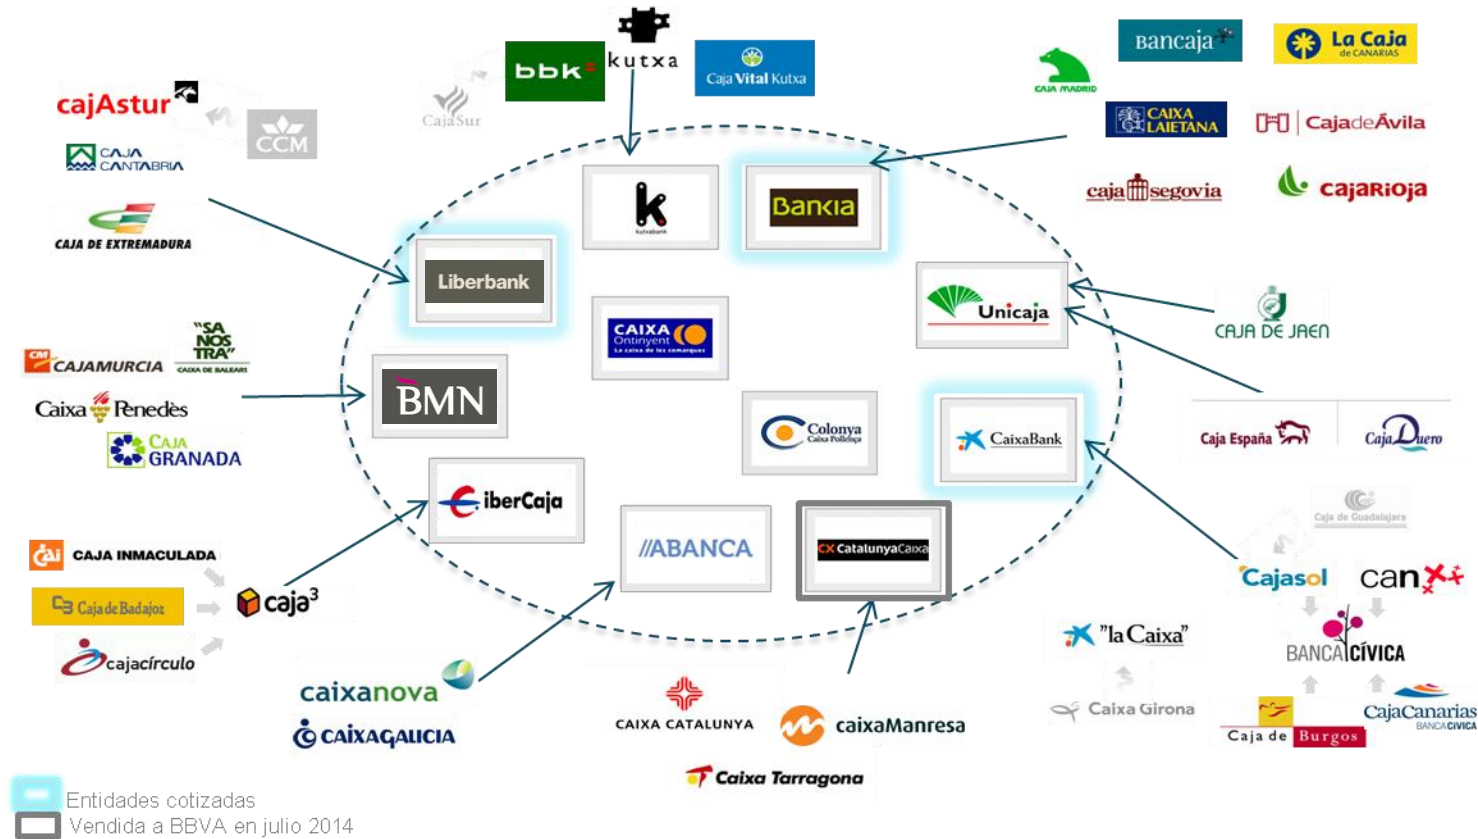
bbk kutxa Caja Vital Kutxa
CajaSur
Bancaja La Caja de CANARIAS
CAJA MADRID
CAIXA LAIETANA CajadeÁvila
cajasegovia cajaRioja
cajAstur
CCM
CAJA CANTABRIA
CAJA DE EXTREMADURA
kutxabank
Bankia
Liberbank
CAIXA Ontinyent La caixa de les comarques
Unicaja
CAJA DE JAEN
"SA NOSTRA" CAIXA DE BALEARS
CAJAMURCIA
Caixa Penedès
CAJA GRANADA
BMN
Colonya Caixa Pollença
CaixaBank
Caja España Caja Duero
Caja de Guadalajara
ibercaja
ABANCA
CatalunyaCaixa
CAJA INMACULADA
Caja de Badajoz
caja³
cajacírculo
Cajasol can
BANCA CÍVICA
"la Caixa"
Caixa Girona
Caja de Burgos
CajaCanarias BANCA CÍVICA
caixanova
CAIXAGALICIA
CAIXA CATALUNYA
caixaManresa
Caixa Tarragona
Entidades cotizadas
Vendida a BBVA en julio 2014